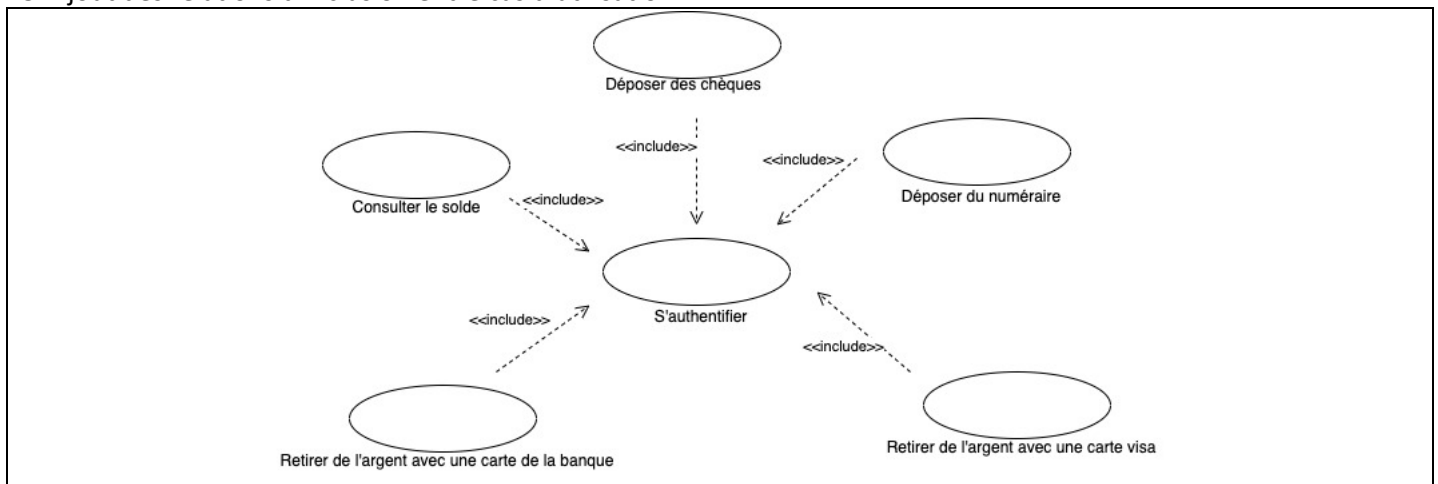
Déposer des chèques

<<include>>

<<include>>

Déposer du numéraire

Consulter le solde

<<include>>

S'authentifier

<<include>>

<<include>>

Retirer de l'argent avec une carte de la banque

Retirer de l'argent avec une carte visa